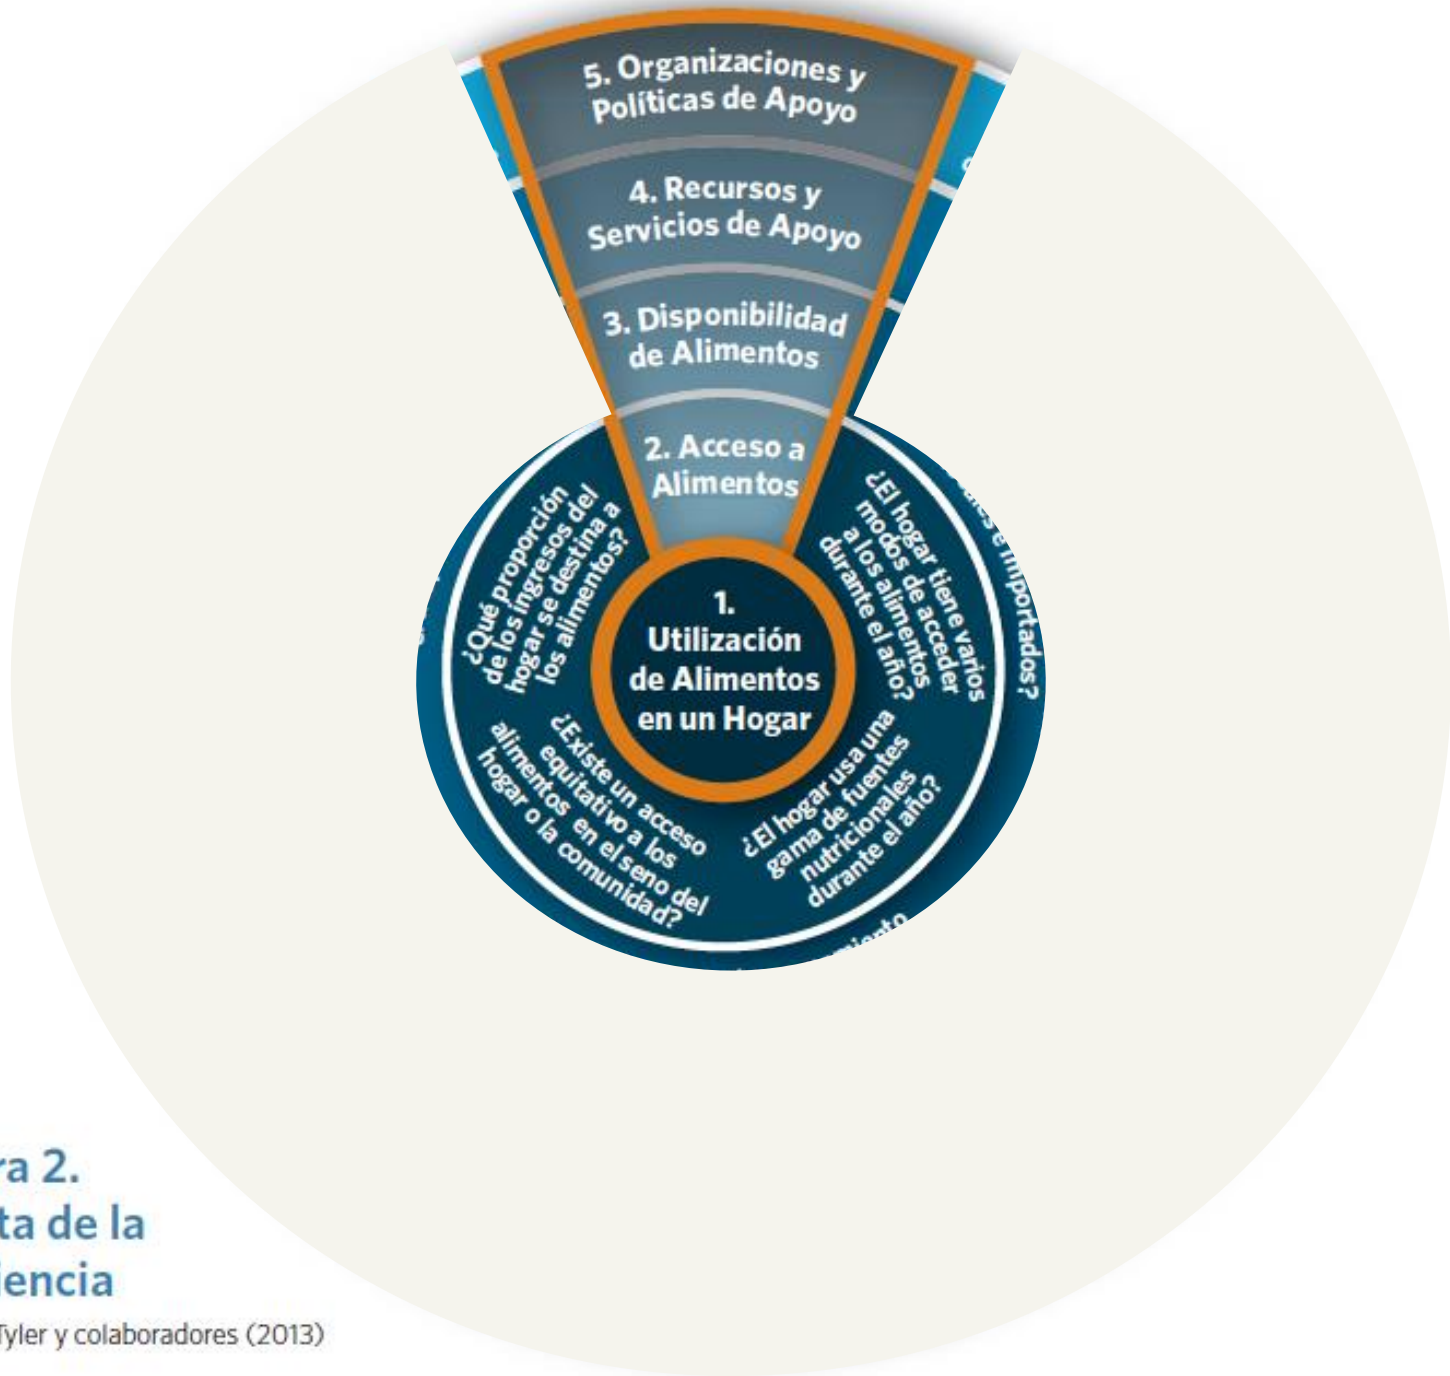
5. Organizaciones y Políticas de Apoyo

4. Recursos y Servicios de Apoyo

3. Disponibilidad de Alimentos

2. Acceso a Alimentos

1. Utilización de Alimentos en un Hogar

¿Qué proporción de los ingresos del hogar se destina a los alimentos?

¿El hogar tiene varios modos de acceder a los alimentos durante el año?

¿El hogar usa una gama de fuentes nutricionales durante el año?

¿Existe un acceso equitativo a los alimentos en el seno del hogar o la comunidad?

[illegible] e importados?

ra 2.
ta de la
encia
Tyler y colaboradores (2013)